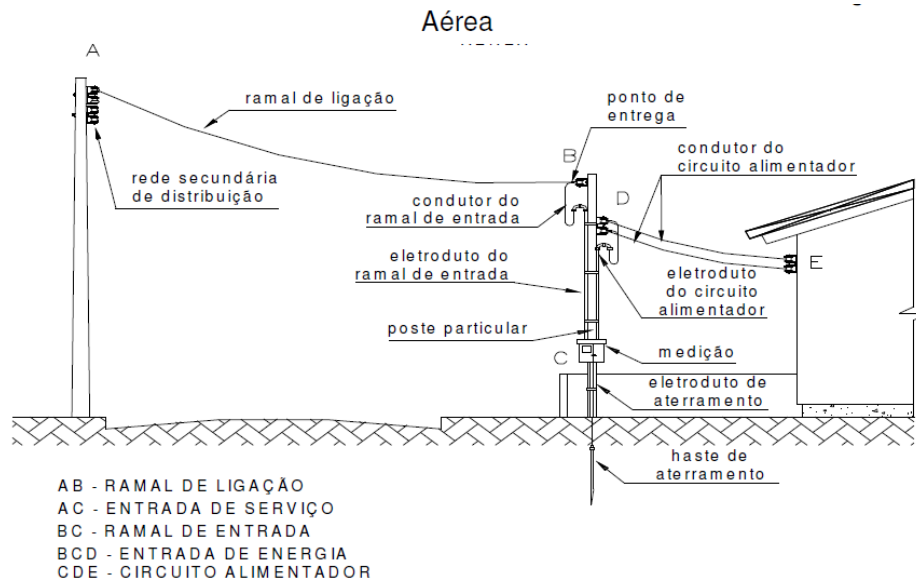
Aérea

A

ramal de ligação

rede secundária de distribuição

ponto de entrega

B

condutor do ramal de entrada

D

condutor do circuito alimentador

E

eletroduto do ramal de entrada

eletroduto do circuito alimentador

poste particular

C

medição

eletroduto de aterramento

haste de aterramento

AB - RAMAL DE LIGAÇÃO
AC - ENTRADA DE SERVIÇO
BC - RAMAL DE ENTRADA
BCD - ENTRADA DE ENERGIA
CDE - CIRCUITO ALIMENTADOR